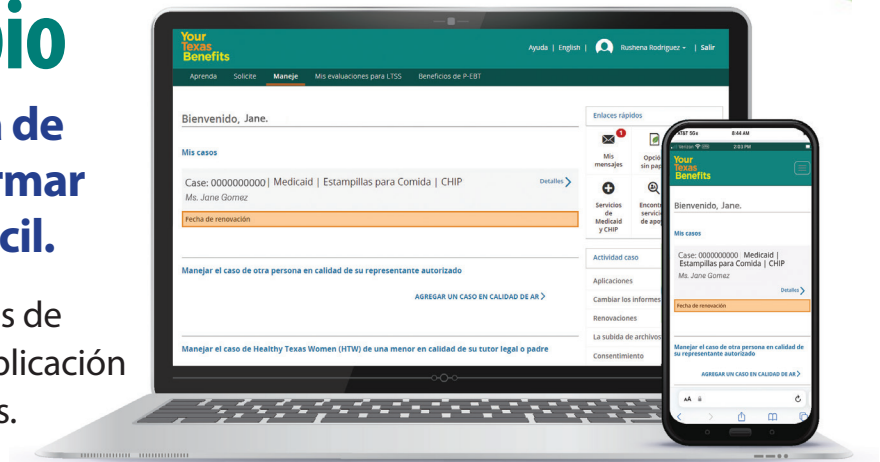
bio

n de
rmar
cil.

s de
plicación
s.

Your Texas Benefits

Ayuda | English | Rushena Rodriguez | Salir

Aprenda Solicite Maneje Mis evaluaciones para LTSS Beneficios de P-EBT

Bienvenido, Jane.

Mis casos

Case: 0000000000 | Medicaid | Estampillas para Comida | CHIP
Ms. Jane Gomez
Detalles

Fecha de renovación

Manejar el caso de otra persona en calidad de su representante autorizado

AGREGAR UN CASO EN CALIDAD DE AR

Manejar el caso de Healthy Texas Women (HTW) de una menor en calidad de su tutor legal o padre

Enlaces rápidos

1
Mis mensajes

Opció sin pa

Servicios de Medicaid y CHIP

Encont servici de apo

Actividad caso

Aplicaciones

Cambiar los informes

Renovaciones

La subida de archivos

Consentimiento

AT&T 5G 8:44 AM

Verizon 2:03 PM

Your Texas Benefits

Bienvenido, Jane.

Mis casos

Case: 0000000000 Medicaid | Estampillas para Comida | CHIP
Ms. Jane Gomez
Detalles

Fecha de renovación

Manejar el caso de otra persona en calidad de su representante autorizado

AGREGAR UN CASO EN CALIDAD DE AR

AA